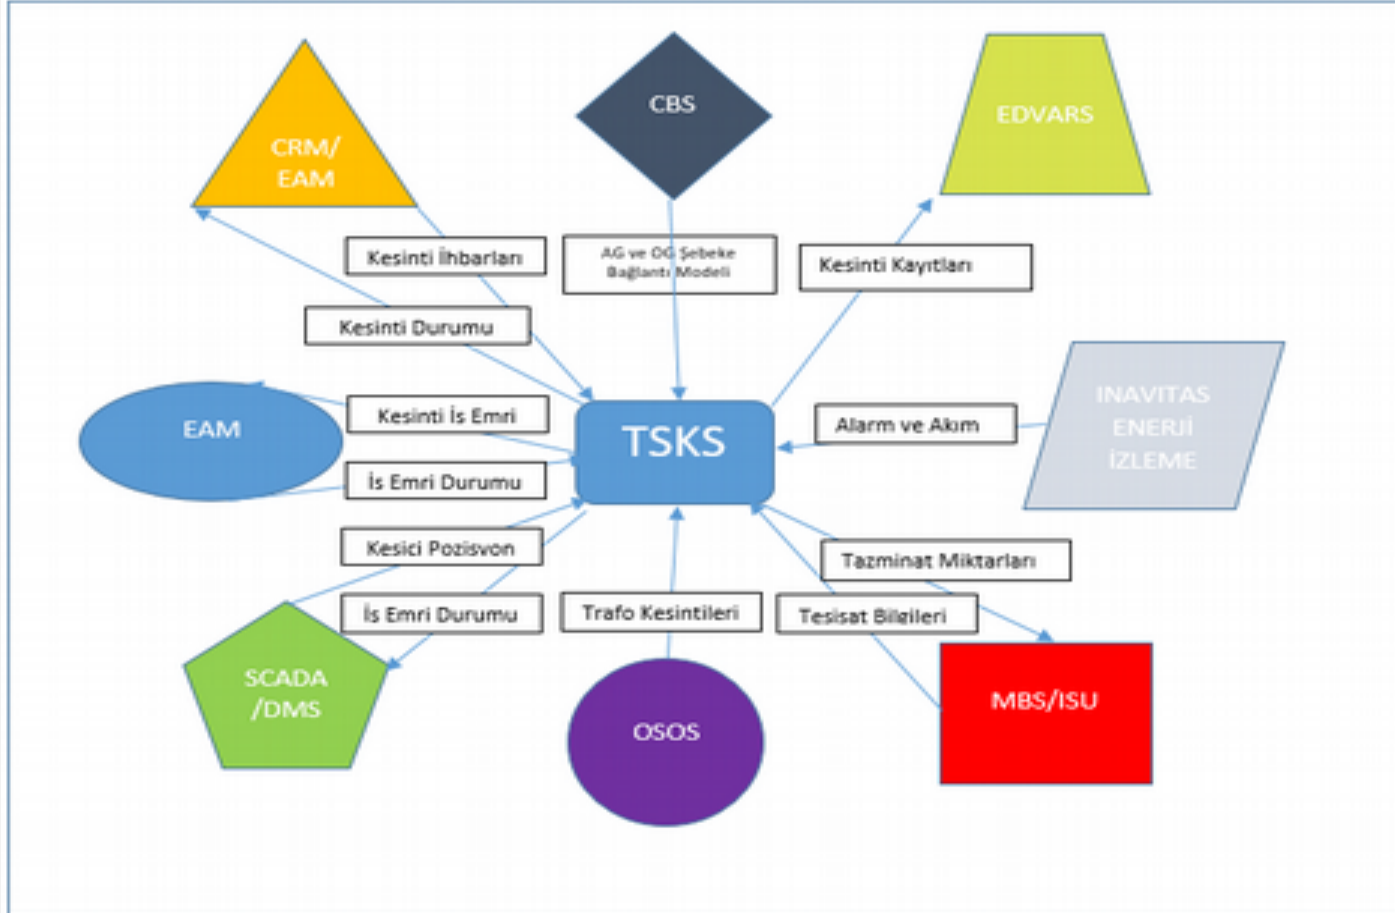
CRM/
EAM

CBS

EDVARS

Kesinti İhbarları

AG ve OG Şebeke Bağlantı Modeli

Kesinti Kayıtları

Kesinti Durumu

INAVITAS
ENERJİ
İZLEME

EAM

Kesinti İs Emri

TSKS

Alarm ve Akım

İs Emri Durumu

Kesici Pozisyon

Tazminat Miktarları

İs Emri Durumu

Trafo Kesintileri

Tesisat Bilgileri

SCADA
/DMS

OSOS

MBS/ISU